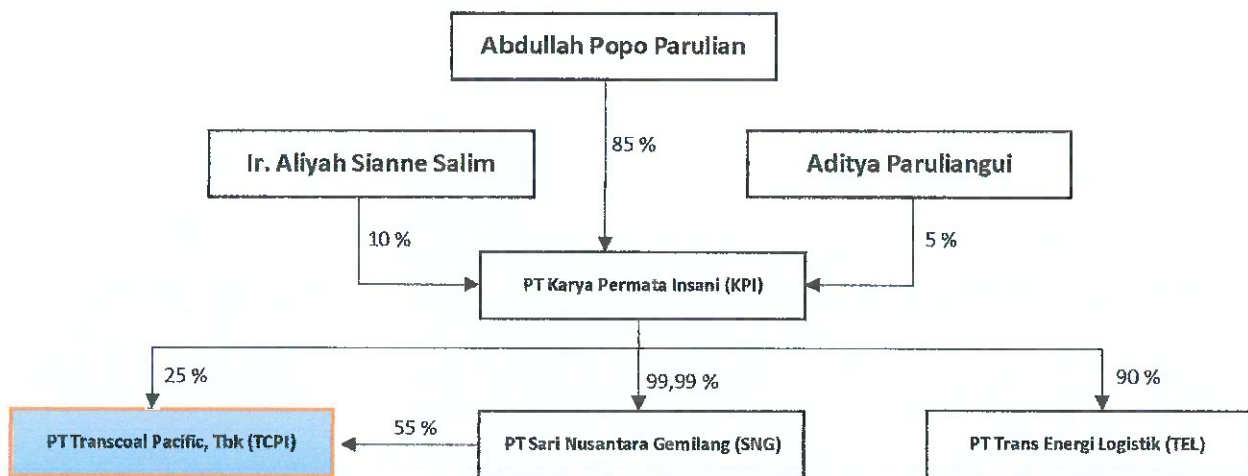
Abdullah Popo Parulian

85 %

Ir. Aliyah Sianne Salim

Aditya Paruliangui

10 %

5 %

PT Karya Permata Insani (KPI)

25 %

99,99 %

90 %

PT Transcoal Pacific, Tbk (TCPI)

55 %

PT Sari Nusantara Gemilang (SNG)

PT Trans Energi Logistik (TEL)